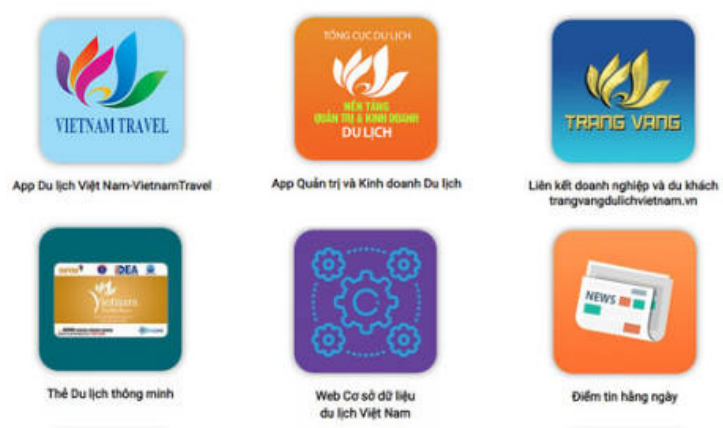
VIETNAM TRAVEL

App Du lịch Việt Nam-VietnamTravel

TỔNG CỤC DU LỊCH

NỀN TẢNG QUẢN TRỊ & KINH DOANH DU LỊCH

App Quản trị và Kinh doanh Du lịch

TRANG VÀNG

Liên kết doanh nghiệp và du khách trangvangdulichvietnam.vn

IDEA

Vietnam

Thẻ Du lịch thông minh

Web Cơ sở dữ liệu du lịch Việt Nam

NEWS

Điểm tin hằng ngày